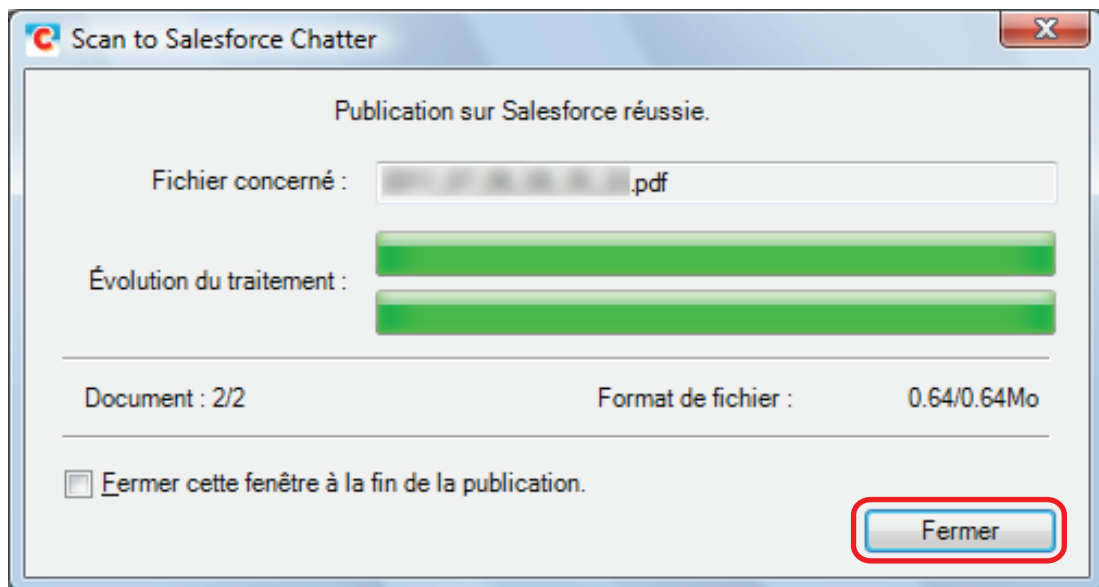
Scan to Salesforce Chatter

Publication sur Salesforce réussie.

Fichier concerné : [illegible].pdf

Évolution du traitement :

Document : 2/2

Format de fichier : 0.64/0.64Mo

Fermer cette fenêtre à la fin de la publication.

Fermer